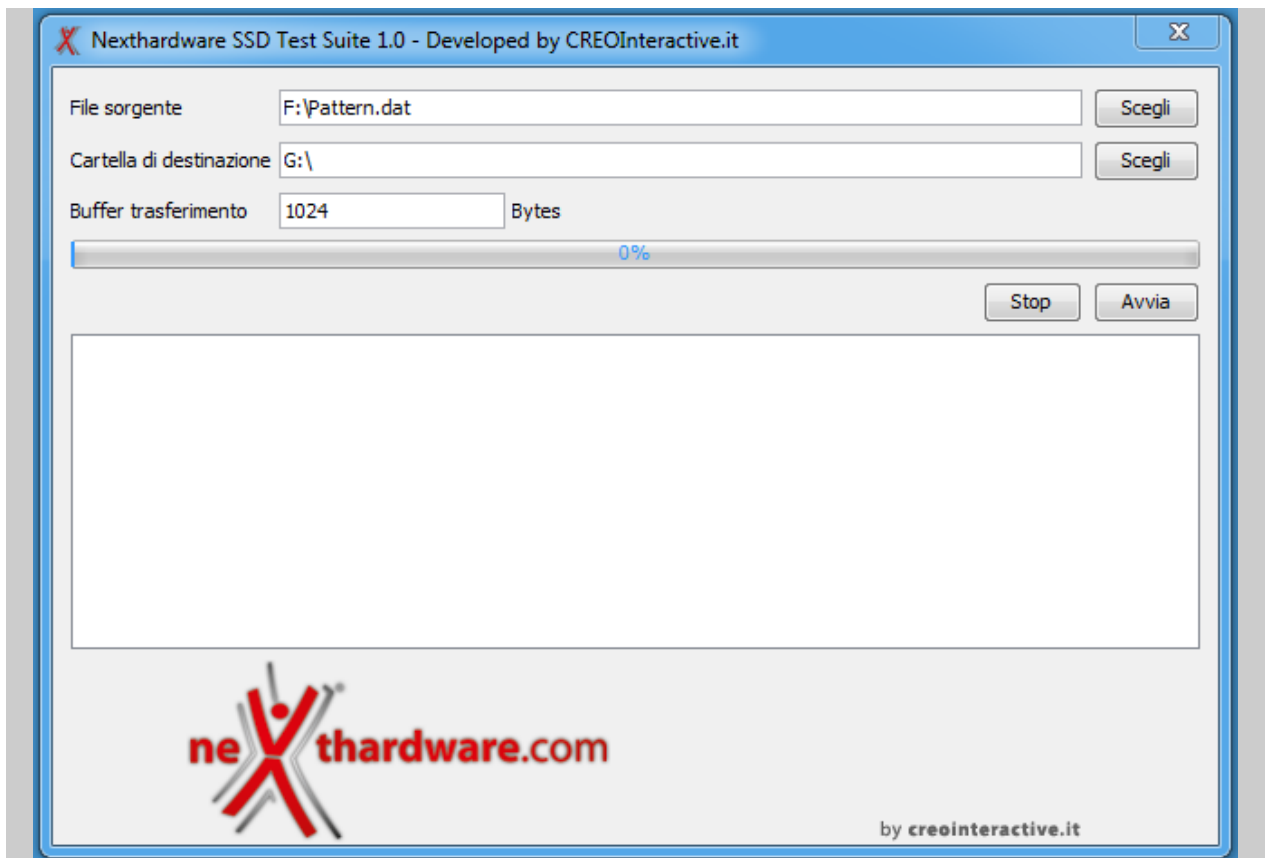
Nexthardware SSD Test Suite 1.0 - Developed by CREOInteractive.it

File sorgente F:\Pattern.dat Scegli

Cartella di destinazione G:\ Scegli

Buffer trasferimento 1024 Bytes

0%

Stop Avvia

nexthardware.com

by creointeractive.it